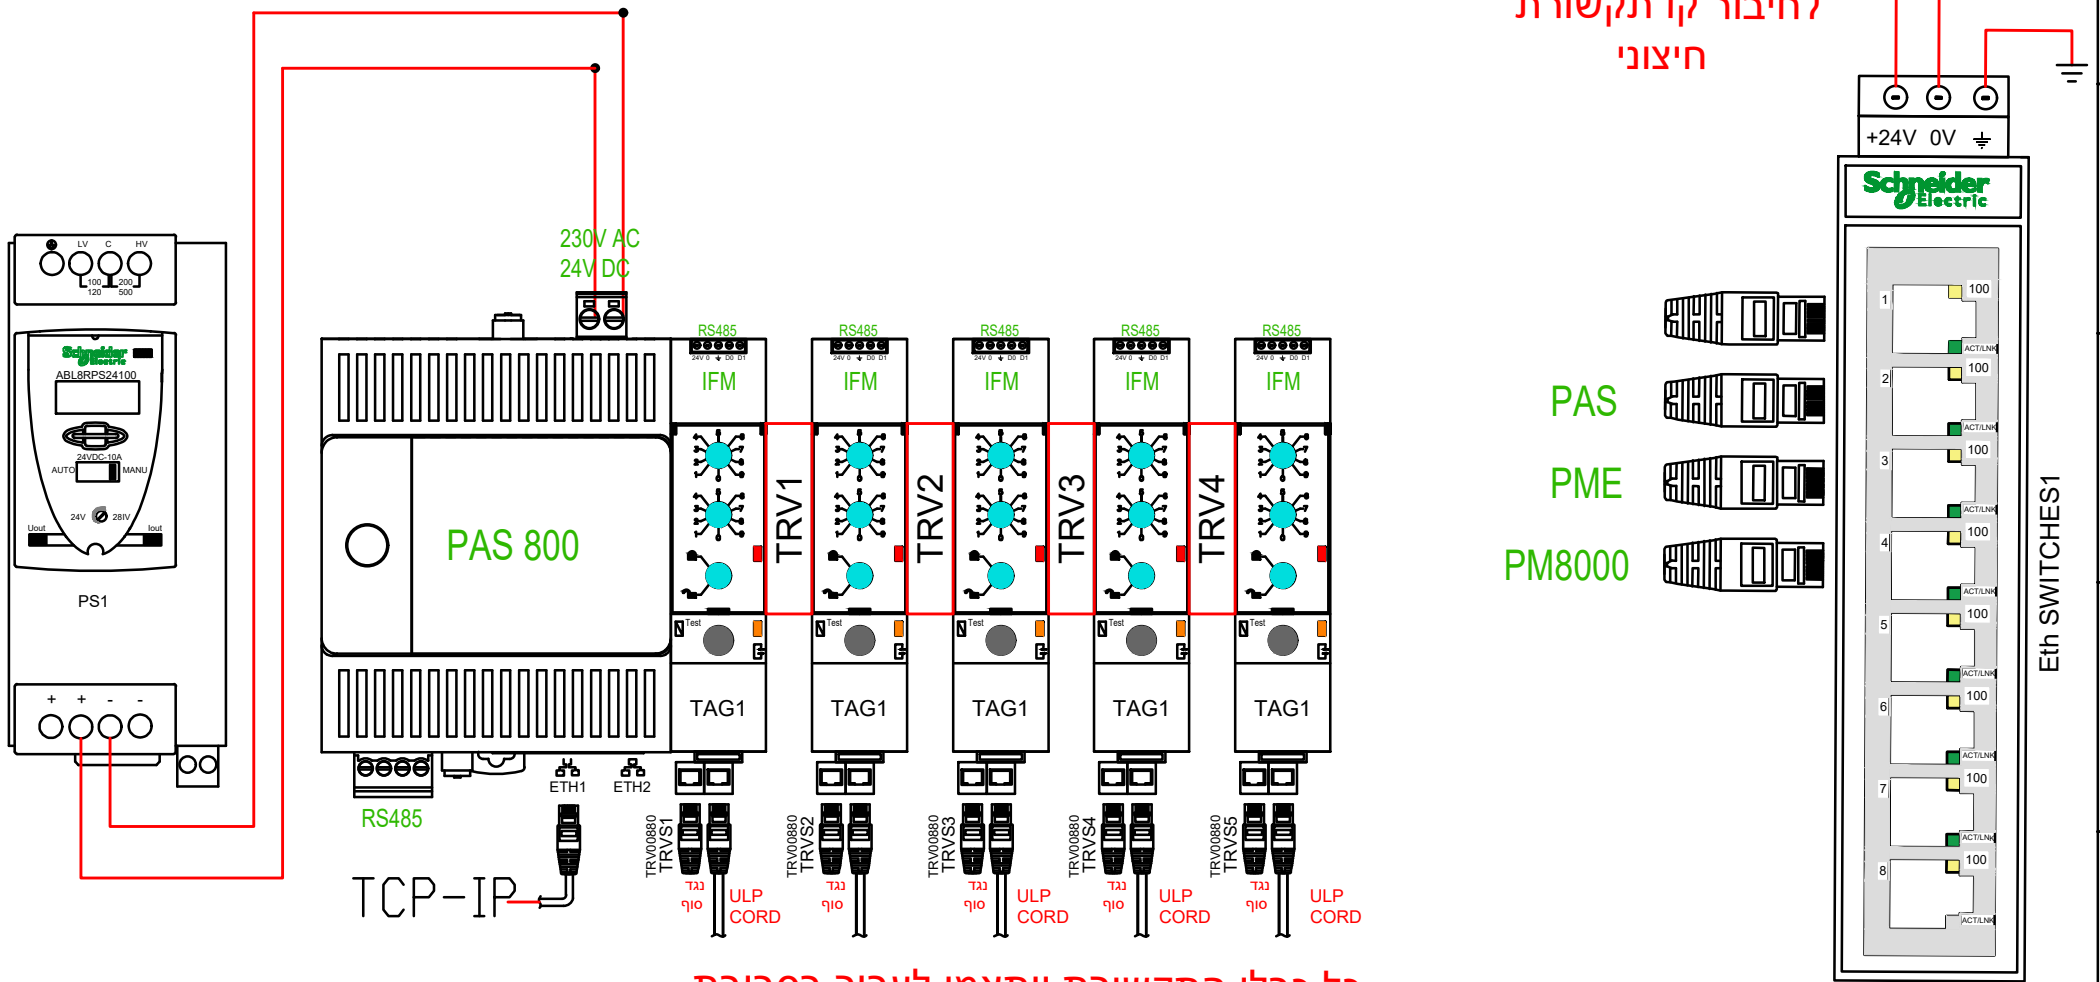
לחיבור קו תקשורת
חיצוני

+24V 0V ⏚

Schneider Electric

1 100 ACT/LNK
2 100 ACT/LNK
3 100 ACT/LNK
4 100 ACT/LNK
5 100 ACT/LNK
6 100 ACT/LNK
7 100 ACT/LNK
8 100 ACT/LNK

Eth SWITCHES1

PAS
PME
PM8000

LV C HV
100 120 200 500

Schneider Electric
ABL8RPS24100
24VDC-10A
AUTO MANU
24V 28V
Uout Iout

PS1

+ + - -

230V AC
24V DC

PAS 800

RS485
ETH1 ETH2

TCP-IP

RS485 IFM TRV1 Test TAG1
RS485 IFM TRV2 Test TAG1
RS485 IFM TRV3 Test TAG1
RS485 IFM TRV4 Test TAG1
RS485 IFM Test TAG1

TRV00880 TRVS1 נגד סוף ULP CORD
TRV00880 TRVS2 נגד סוף
TRV00880 TRVS3 נגד סוף ULP CORD
TRV00880 TRVS4 נגד סוף ULP CORD
TRV00880 TRVS5 נגד סוף ULP CORD

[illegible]